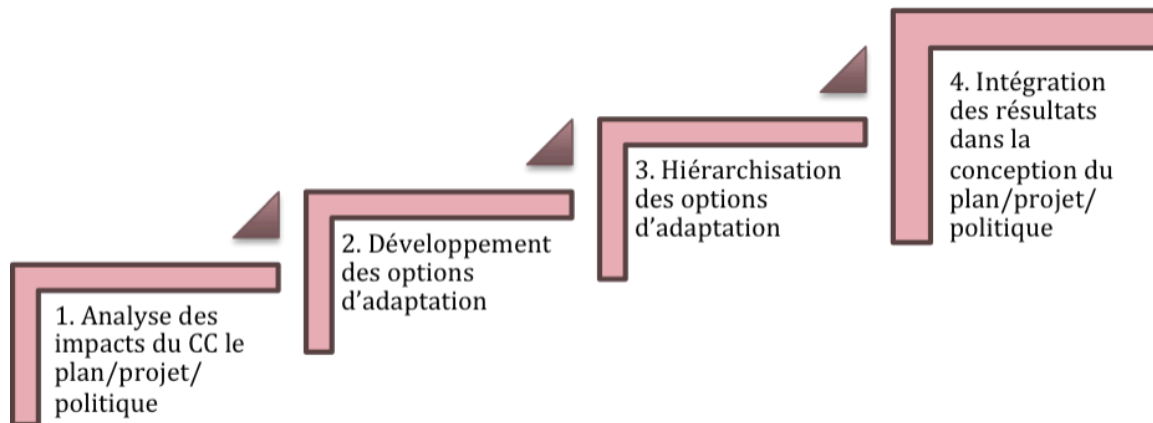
1. Analyse des impacts du CC le plan/projet/ politique

2. Développement des options d’adaptation

3. Hiérarchisation des options d’adaptation

4. Intégration des résultats dans la conception du plan/projet/ politique